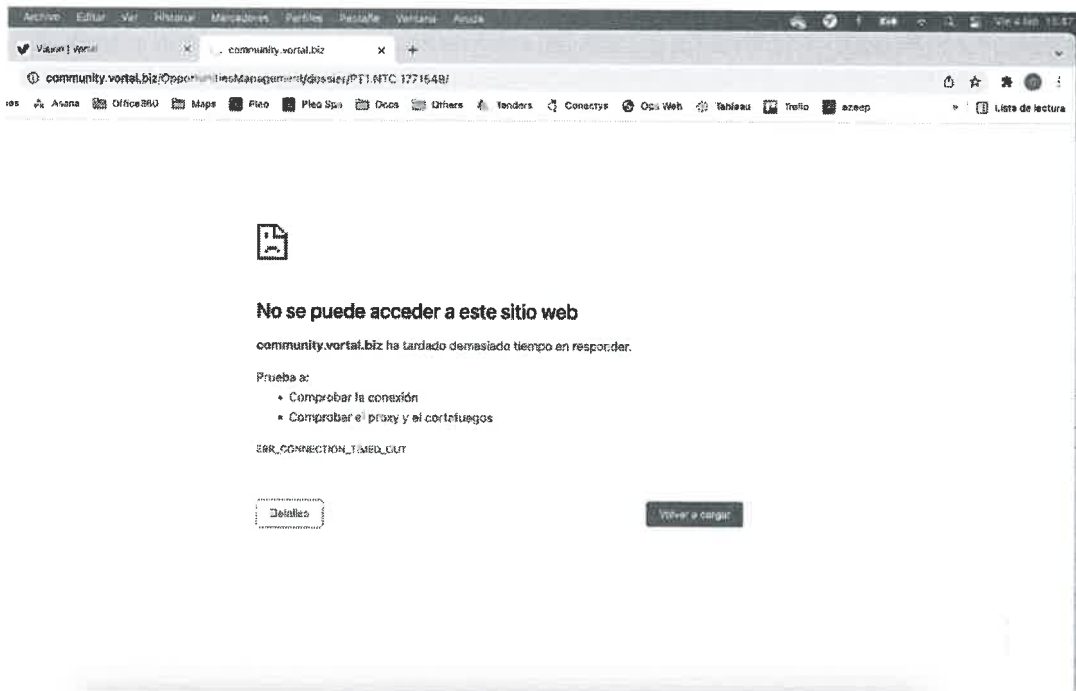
Archivo Editar Ver Historial Marcadores Perfiles Pestaña Ventana Ayuda

Vie 4 feb 13:47

Vision | Vortal

community.vortal.biz

community.vortal.biz/Oppor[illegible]iesManagement/dossier/PT1.NTC 1771548/

ios Asana Office360 Maps Pleo Pleo Spa Docs Others Tenders Conectys Ops Web Tableau Trello ezeep

Lista de lectura

No se puede acceder a este sitio web

community.vortal.biz ha tardado demasiado tiempo en responder.

Prueba a:

• Comprobar la conexión
• Comprobar el proxy y el cortafuegos

ERR_CONNECTION_TIMED_OUT

Detalles

Volver a cargar